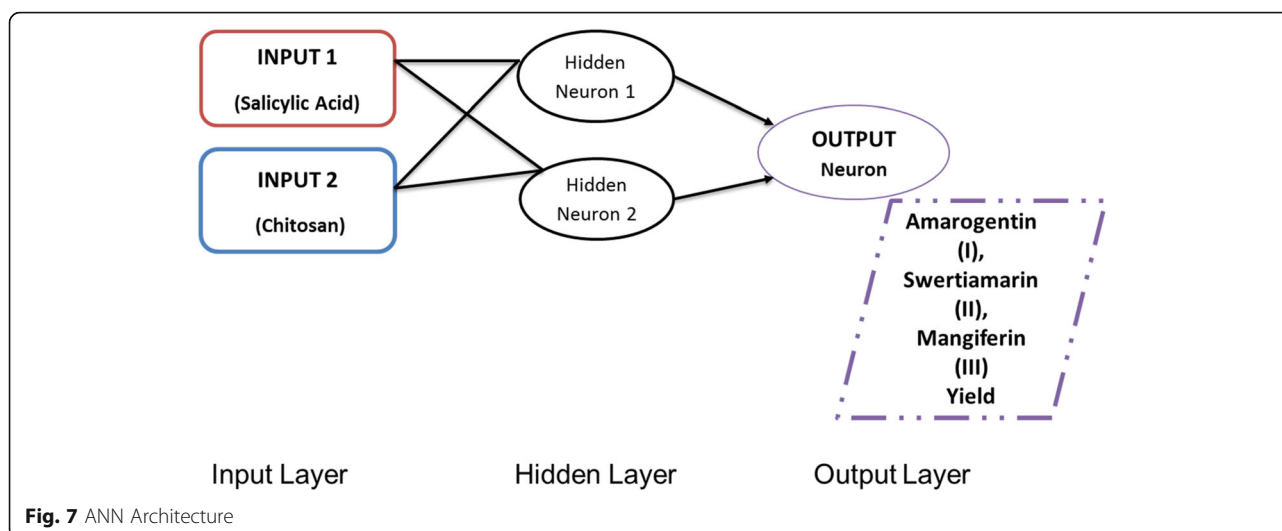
INPUT 1
(Salicylic Acid)

INPUT 2
(Chitosan)

Hidden Neuron 1

Hidden Neuron 2

OUTPUT
Neuron

Amarogentin (I), Swertiamarin (II), Mangiferin (III) Yield

Input Layer

Hidden Layer

Output Layer

**Fig. 7** ANN Architecture